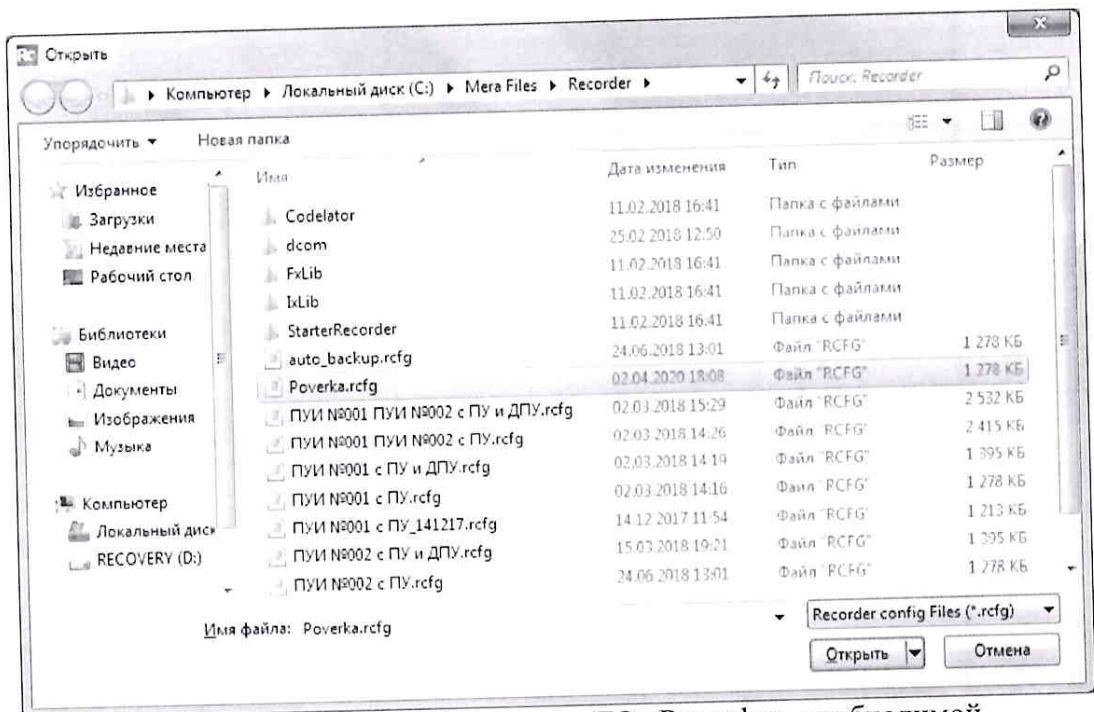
Открыть

Компьютер ▸ Локальный диск (C:) ▸ Mera Files ▸ Recorder ▸

Поиск: Recorder

Упорядочить ▾ Новая папка

Избранное
Загрузки
Недавние места
Рабочий стол

Библиотеки
Видео
Документы
Изображения
Музыка

Компьютер
Локальный диск
RECOVERY (D:)

| Имя | Дата изменения | Тип | Размер |
|---|---|---|---|
| Codelator | 11.02.2018 16:41 | Папка с файлами | |
| dcom | 25.02.2018 12:50 | Папка с файлами | |
| FxLib | 11.02.2018 16:41 | Папка с файлами | |
| IxLib | 11.02.2018 16:41 | Папка с файлами | |
| StarterRecorder | 11.02.2018 16:41 | Папка с файлами | |
| auto_backup.rcfg | 24.06.2018 13:01 | Файл "RCFG" | 1 278 КБ |
| Poverka.rcfg | 02.04.2020 18:08 | Файл "RCFG" | 1 278 КБ |
| ПУИ №001 ПУИ №002 с ПУ и ДПУ.rcfg | 02.03.2018 15:29 | Файл "RCFG" | 2 532 КБ |
| ПУИ №001 ПУИ №002 с ПУ.rcfg | 02.03.2018 14:26 | Файл "RCFG" | 2 415 КБ |
| ПУИ №001 с ПУ и ДПУ.rcfg | 02.03.2018 14:19 | Файл "RCFG" | 1 395 КБ |
| ПУИ №001 с ПУ.rcfg | 02.03.2018 14:16 | Файл "RCFG" | 1 278 КБ |
| ПУИ №001 с ПУ_141217.rcfg | 14.12.2017 11:54 | Файл "RCFG" | 1 213 КБ |
| ПУИ №002 с ПУ и ДПУ.rcfg | 15.03.2018 19:21 | Файл "RCFG" | 1 395 КБ |
| ПУИ №002 с ПУ.rcfg | 24.06.2018 13:01 | Файл "RCFG" | 1 278 КБ |

Имя файла: Poverka.rcfg

Recorder config Files (*.rcfg)

Открыть

Отмена